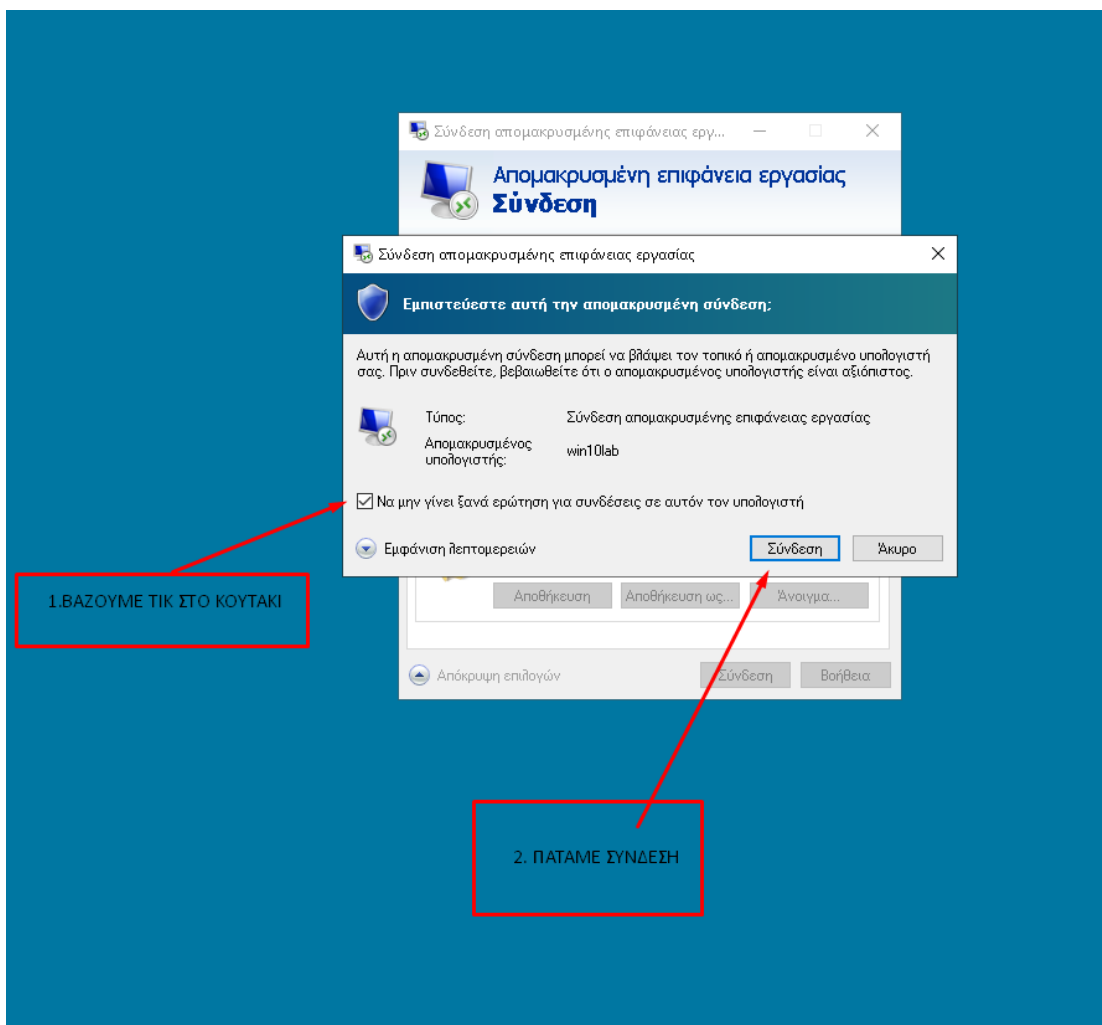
Σύνδεση απομακρυσμένης επιφάνειας εργ...

Απομακρυσμένη επιφάνεια εργασίας
Σύνδεση

Σύνδεση απομακρυσμένης επιφάνειας εργασίας

Εμπιστεύεστε αυτή την απομακρυσμένη σύνδεση;

Αυτή η απομακρυσμένη σύνδεση μπορεί να βλάψει τον τοπικό ή απομακρυσμένο υπολογιστή σας. Πριν συνδεθείτε, βεβαιωθείτε ότι ο απομακρυσμένος υπολογιστής είναι αξιόπιστος.

Τύπος: Σύνδεση απομακρυσμένης επιφάνειας εργασίας
Απομακρυσμένος υπολογιστής: win10lab

Να μην γίνει ξανά ερώτηση για συνδέσεις σε αυτόν τον υπολογιστή

Εμφάνιση λεπτομερειών

Σύνδεση Άκυρο

Αποθήκευση Αποθήκευση ως... Άνοιγμα...

Απόκρυψη επιλογών Σύνδεση Βοήθεια

1.ΒΑΖΟΥΜΕ ΤΙΚ ΣΤΟ ΚΟΥΤΑΚΙ

2. ΠΑΤΑΜΕ ΣΥΝΔΕΣΗ